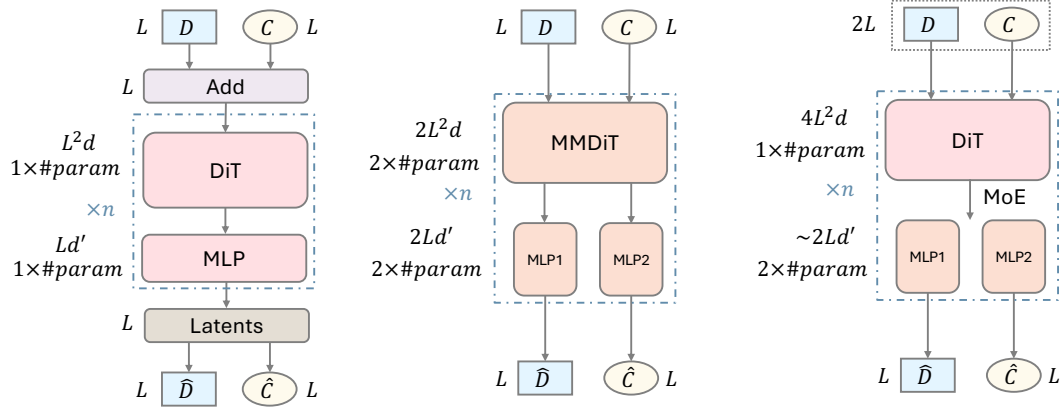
$L$ $D$ $C$ $L$

$L$ Add

$L^2d$
$1\times\#param$

DiT

$\times n$

$Ld'$
$1\times\#param$

MLP

$L$ Latents

$L$ $\hat{D}$ $\hat{C}$ $L$

$L$ $D$ $C$ $L$

$2L^2d$
$2\times\#param$

MMDiT

$\times n$

$2Ld'$
$2\times\#param$

MLP1 MLP2

$L$ $\hat{D}$ $\hat{C}$ $L$

$2L$ $D$ $C$

$4L^2d$
$1\times\#param$

DiT

$\times n$

MoE

$\sim 2Ld'$
$2\times\#param$

MLP1 MLP2

$L$ $\hat{D}$ $\hat{C}$ $L$